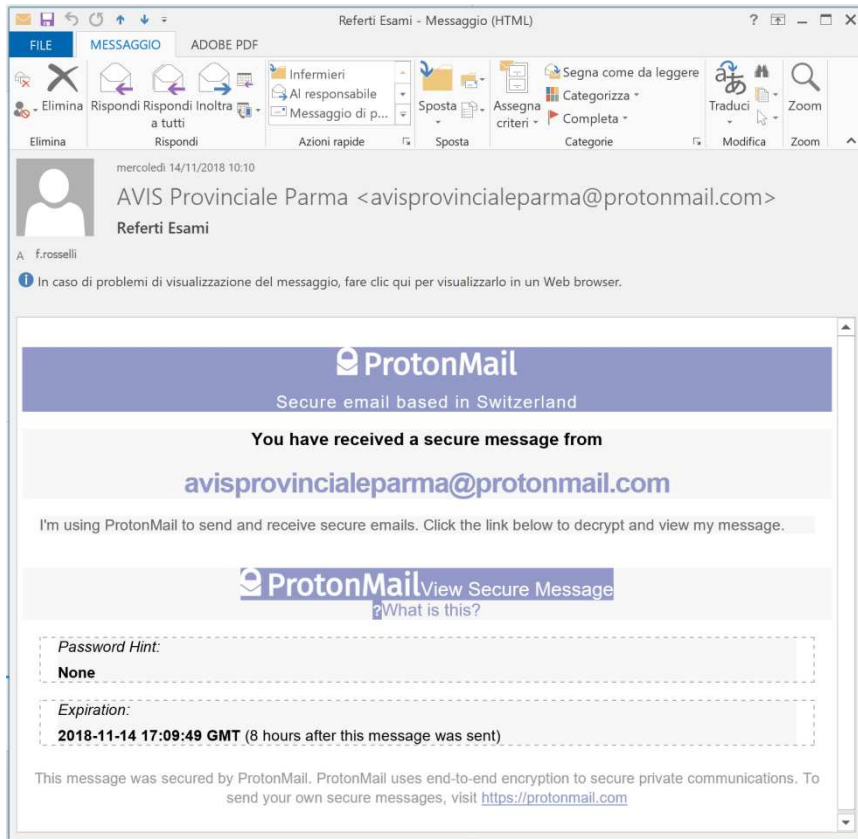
Referti Esami - Messaggio (HTML)

? – □ ×

FILE MESSAGGIO ADOBE PDF

Elimina Rispondi Rispondi a tutti Inoltra

Infermieri
Al responsabile
Messaggio di p...

Sposta Assegna criteri

Segna come da leggere
Categorizza
Completa

Traduci Zoom

Elimina Rispondi Azioni rapide Sposta Categorie Modifica Zoom

mercoledì 14/11/2018 10:10

AVIS Provinciale Parma <avisprovincialeparma@protonmail.com>

Referti Esami

A f.rosselli

In caso di problemi di visualizzazione del messaggio, fare clic qui per visualizzarlo in un Web browser.

ProtonMail

Secure email based in Switzerland

You have received a secure message from

avisprovincialeparma@protonmail.com

I'm using ProtonMail to send and receive secure emails. Click the link below to decrypt and view my message.

ProtonMail View Secure Message

What is this?

Password Hint:

None

Expiration:

2018-11-14 17:09:49 GMT (8 hours after this message was sent)

This message was secured by ProtonMail. ProtonMail uses end-to-end encryption to secure private communications. To send your own secure messages, visit https://protonmail.com